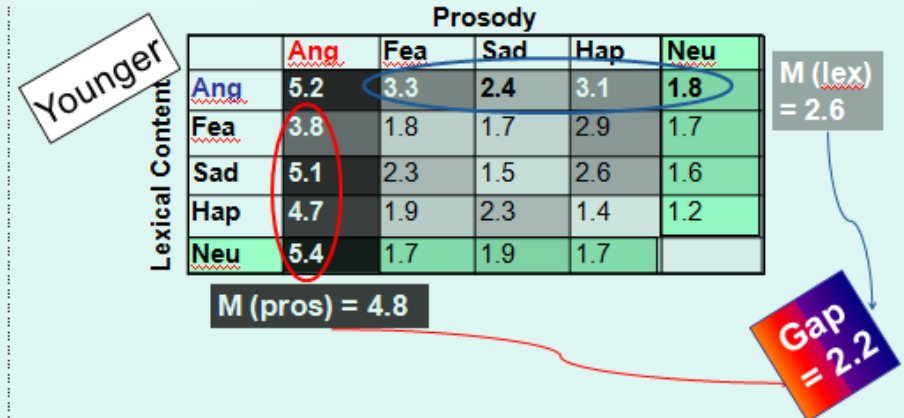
Younger

Prosody

Lexical Content

|  | Ang | Fea | Sad | Hap | Neu |
|---|---|---|---|---|---|
| Ang | 5.2 | 3.3 | 2.4 | 3.1 | 1.8 |
| Fea | 3.8 | 1.8 | 1.7 | 2.9 | 1.7 |
| Sad | 5.1 | 2.3 | 1.5 | 2.6 | 1.6 |
| Hap | 4.7 | 1.9 | 2.3 | 1.4 | 1.2 |
| Neu | 5.4 | 1.7 | 1.9 | 1.7 |  |

M (lex) = 2.6

M (pros) = 4.8

Gap = 2.2